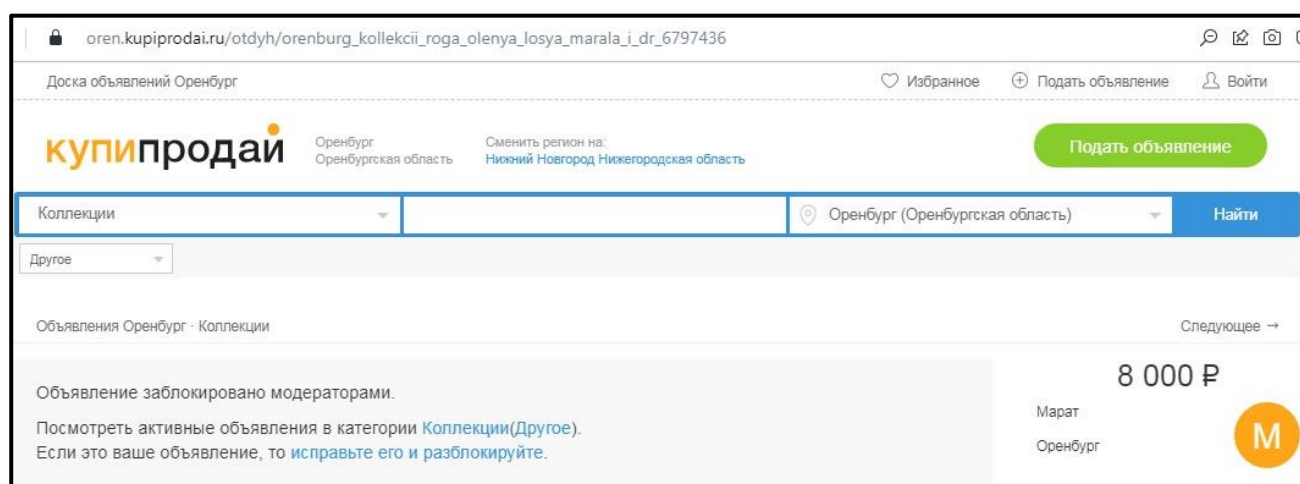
oren.kupiprodai.ru/otdyh/orenburg_kollekcii_roga_olenya_losya_marala_i_dr_6797436

Доска объявлений Оренбург

Избранное
Подать объявление
Войти

купипродай
Оренбург
Оренбургская область
Сменить регион на:
Нижний Новгород Нижегородская область

Подать объявление

Коллекции
Оренбург (Оренбургская область)
Найти

Другое

Объявления Оренбург · Коллекции

Следующее →

Объявление заблокировано модераторами.

Посмотреть активные объявления в категории Коллекции(Другое).
Если это ваше объявление, то исправьте его и разблокируйте.

8 000 ₽
Марат
Оренбург
М